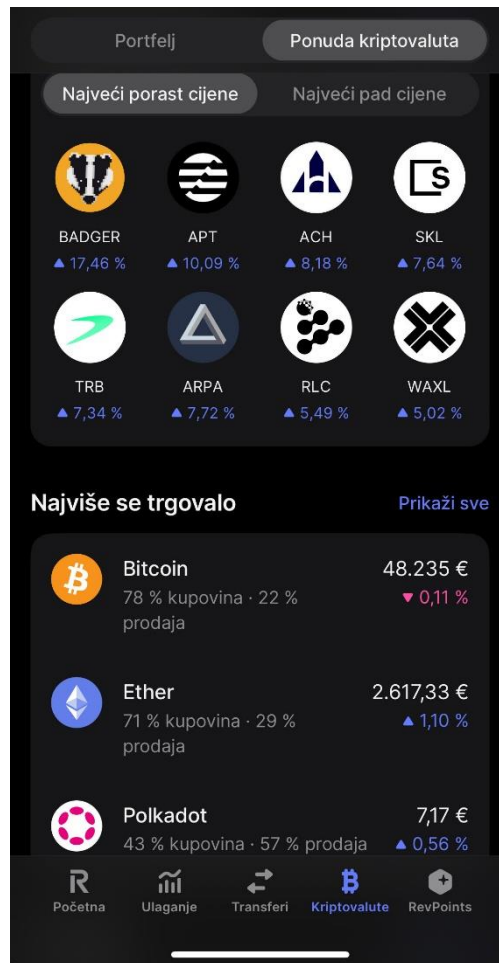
Portfelj
Ponuda kriptovaluta

Najveći porast cijene
Najveći pad cijene

BADGER
▲ 17,46 %

APT
▲ 10,09 %

ACH
▲ 8,18 %

SKL
▲ 7,64 %

TRB
▲ 7,34 %

ARPA
▲ 7,72 %

RLC
▲ 5,49 %

WAXL
▲ 5,02 %

Najviše se trgovalo
Prikaži sve

Bitcoin
78 % kupovina · 22 % prodaja
48.235 €
▼ 0,11 %

Ether
71 % kupovina · 29 % prodaja
2.617,33 €
▲ 1,10 %

Polkadot
43 % kupovina · 57 % prodaja
7,17 €
▲ 0,56 %

Početna
Ulaganje
Transferi
Kriptovalute
RevPoints